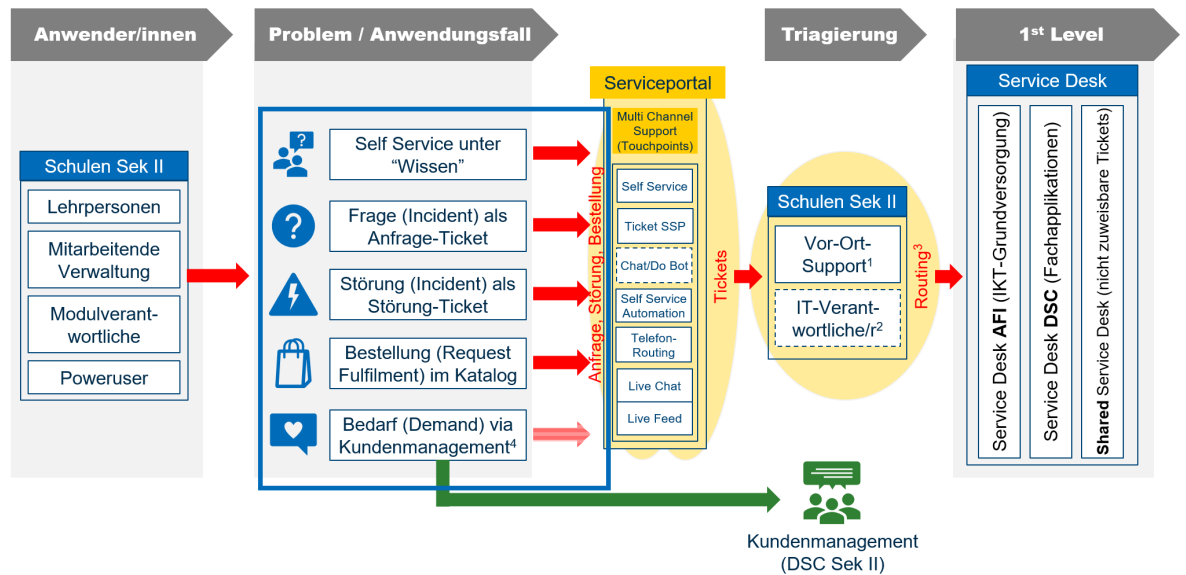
Anwender/innen

Problem / Anwendungsfall

Triagierung

1$^{st}$ Level

Schulen Sek II

Lehrpersonen

Mitarbeitende Verwaltung

Modulverantwortliche

Poweruser

Self Service unter "Wissen"

Frage (Incident) als Anfrage-Ticket

Störung (Incident) als Störung-Ticket

Bestellung (Request Fulfilment) im Katalog

Bedarf (Demand) via Kundenmanagement$^4$

Serviceportal

Multi Channel Support (Touchpoints)

Self Service

Ticket SSP

Chat/Do Bot

Self Service Automation

Telefon-Routing

Live Chat

Live Feed

Anfrage, Störung, Bestellung

Tickets

Schulen Sek II

Vor-Ort-Support$^1$

IT-Verantwortliche/r$^2$

Routing$^3$

Service Desk

Service Desk AFI (IKT-Grundversorgung)

Service Desk DSC (Fachapplikationen)

Shared Service Desk (nicht zuweisbare Tickets)

Kundenmanagement (DSC Sek II)